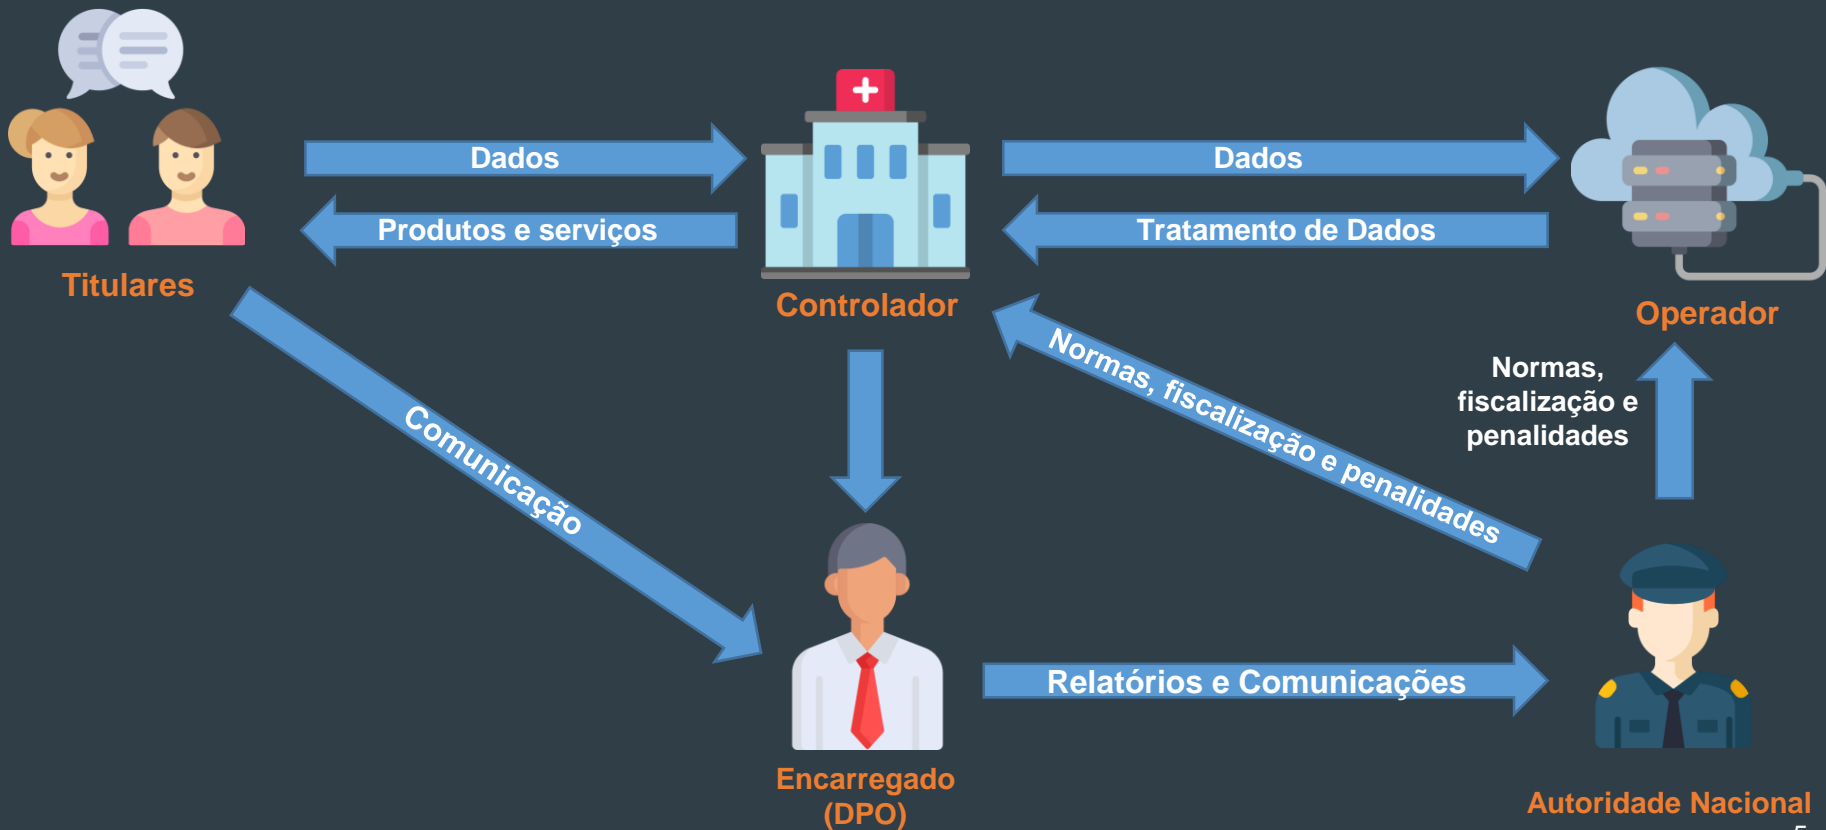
Dados

Produtos e serviços

Titulares

Controlador

Dados

Tratamento de Dados

Operador

Comunicação

Normas, fiscalização e penalidades

Normas, fiscalização e penalidades

Relatórios e Comunicações

Encarregado (DPO)

Autoridade Nacional

5